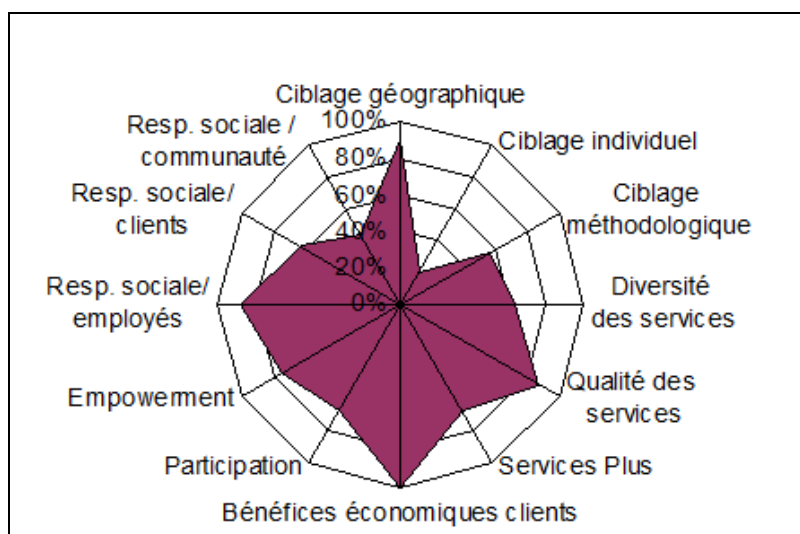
Ciblage géographique
100%
80%
60%
40%
20%
0%
Ciblage individuel
Ciblage méthodologique
Diversité des services
Qualité des services
Services Plus
Bénéfices économiques clients
Participation
Empowerment
Resp. sociale/ employés
Resp. sociale/ clients
Resp. sociale / communauté